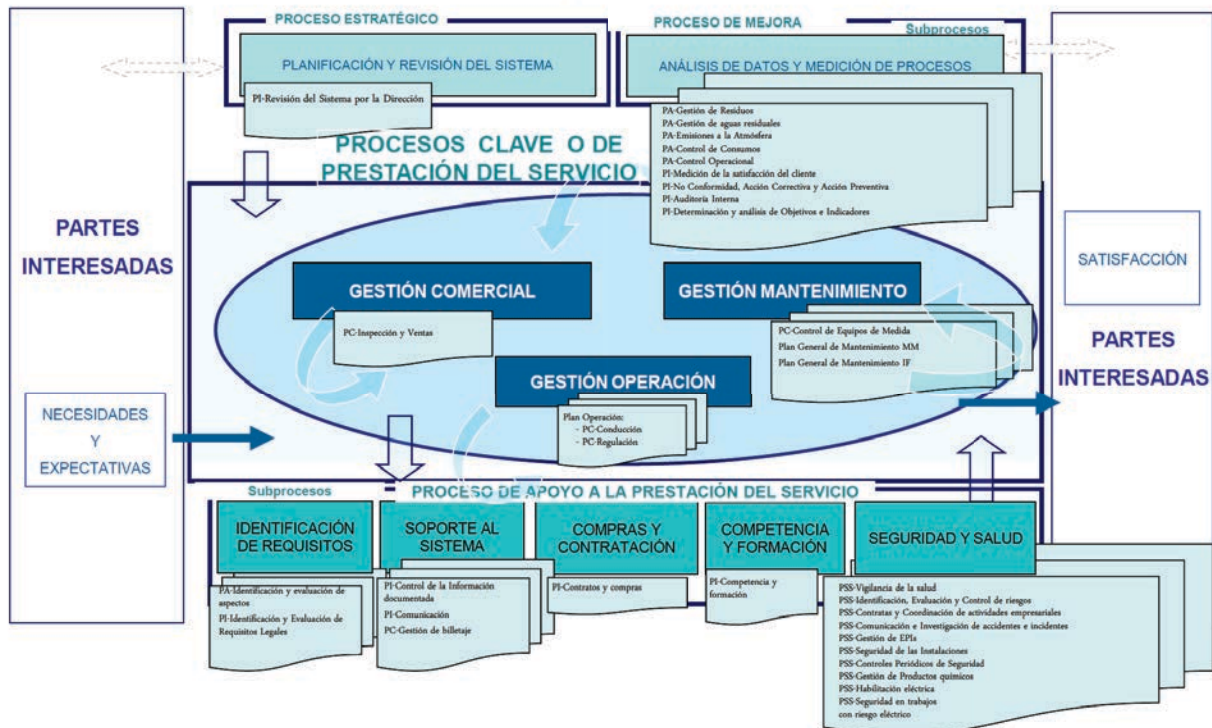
PROCESO ESTRATÉGICO

PLANIFICACIÓN Y REVISIÓN DEL SISTEMA

PI-Revisión del Sistema por la Dirección

PROCESO DE MEJORA

Subprocesos

ANÁLISIS DE DATOS Y MEDICIÓN DE PROCESOS

PA-Gestión de Residuos
PA-Gestión de aguas residuales
PA-Emisiones a la Atmósfera
PA-Control de Consumos
PA-Control Operacional
PI-Medición de la satisfacción del cliente
PI-No Conformidad, Acción Correctiva y Acción Preventiva
PI-Auditoría Interna
PI-Determinación y análisis de Objetivos e Indicadores

PARTES INTERESADAS

PROCESOS CLAVE O DE PRESTACIÓN DEL SERVICIO

SATISFACCIÓN

GESTIÓN COMERCIAL

PC-Inspección y Ventas

GESTIÓN MANTENIMIENTO

PC-Control de Equipos de Medida
Plan General de Mantenimiento MM
Plan General de Mantenimiento IF

PARTES INTERESADAS

GESTIÓN OPERACIÓN

Plan Operación:
- PC-Conducción
- PC-Regulación

NECESIDADES Y EXPECTATIVAS

Subprocesos

PROCESO DE APOYO A LA PRESTACIÓN DEL SERVICIO

IDENTIFICACIÓN DE REQUISITOS

PA-Identificación y evaluación de aspectos
PI-Identificación y Evaluación de Requisitos Legales

SOPORTE AL SISTEMA

PI-Control de la Información documentada
PI-Comunicación
PC-Gestión de billetaje

COMPRAS Y CONTRATACIÓN

PI-Contratos y compras

COMPETENCIA Y FORMACIÓN

PI-Competencia y formación

SEGURIDAD Y SALUD

PSS-Vigilancia de la salud
PSS-Identificación, Evaluación y Control de riesgos
PSS-Contratas y Coordinación de actividades empresariales
PSS-Comunicación e Investigación de accidentes e incidentes
PSS-Gestión de EPIs
PSS-Seguridad de las Instalaciones
PSS-Controles Periódicos de Seguridad
PSS-Gestión de Productos químicos
PSS-Habilitación eléctrica
PSS-Seguridad en trabajos con riesgo eléctrico